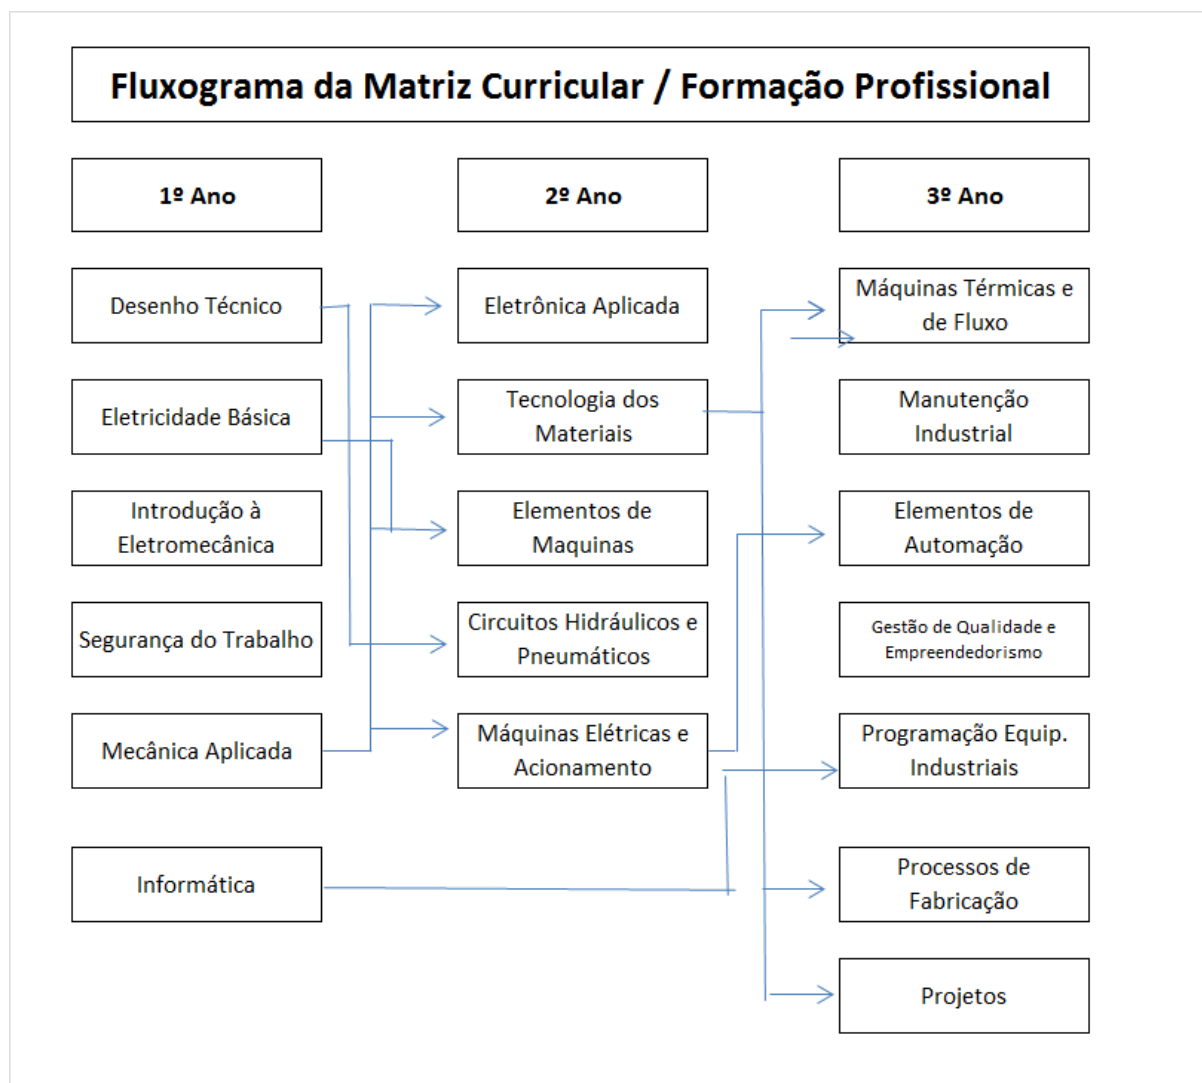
Fluxograma da Matriz Curricular / Formação Profissional

1º Ano

Desenho Técnico

Eletricidade Básica

Introdução à Eletromecânica

Segurança do Trabalho

Mecânica Aplicada

Informática

2º Ano

Eletrônica Aplicada

Tecnologia dos Materiais

Elementos de Maquinas

Circuitos Hidráulicos e Pneumáticos

Máquinas Elétricas e Acionamento

3º Ano

Máquinas Térmicas e de Fluxo

Manutenção Industrial

Elementos de Automação

Gestão de Qualidade e Empreendedorismo

Programação Equip. Industriais

Processos de Fabricação

Projetos